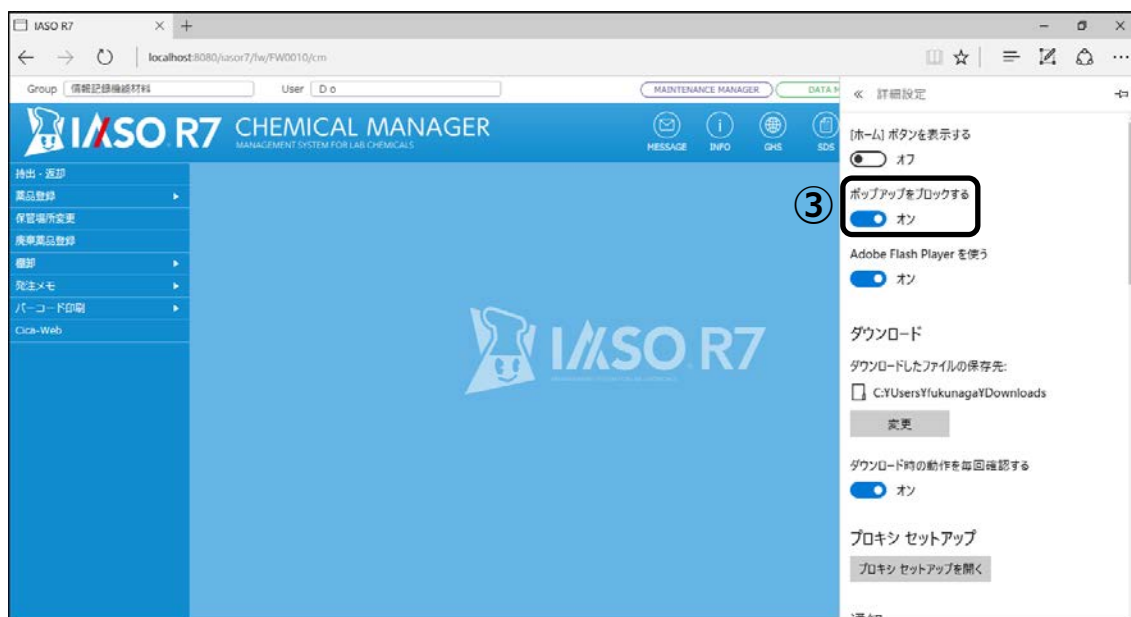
IASO R7

localhost:8080/iasor7/fw/FW0010/cm

Group 情報記録機器材料 User D o

MAINTENANCE MANAGER DATA M

IASO R7 CHEMICAL MANAGER
MANAGEMENT SYSTEM FOR LAB CHEMICALS

MESSAGE INFO GHS SDS

持出・返却
薬品登録
保管場所変更
廃棄薬品登録
棚卸
発注メモ
バーコード印刷
Cica-Web

IASO R7

« 詳細設定

[ホーム] ボタンを表示する
オフ

③

ポップアップをブロックする
オン

Adobe Flash Player を使う
オン

ダウンロード

ダウンロードしたファイルの保存先:
C:¥Users¥fukunaga¥Downloads

変更

ダウンロード時の動作を毎回確認する
オン

プロキシ セットアップ

プロキシ セットアップを開く

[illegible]